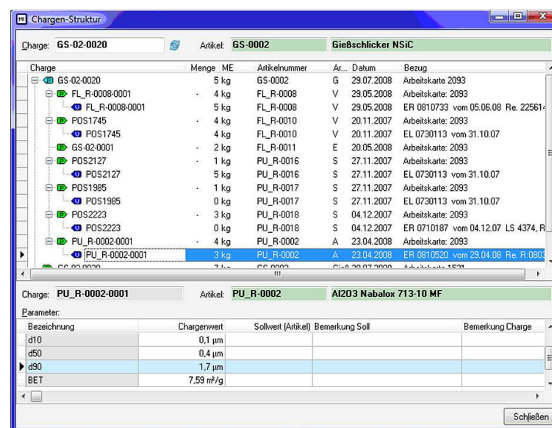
Chargen-Struktur

Charge: GS-02-0020 Artikel: GS-0002 Gießschlicker NSiC

| Charge | Menge | ME | Artikelnummer | Ar... | Datum | Bezug |
|---|---|---|---|---|---|---|
| GS-02-0020 | 5 | kg | GS-0002 | G | 29.07.2008 | Arbeitskarte 2093 |
| FL_R-0008-0001 | - 4 | kg | FL_R-0008 | V | 29.05.2008 | Arbeitskarte: 2093 |
| FL_R-0008-0001 | 4 | kg | FL_R-0008 | V | 29.05.2008 | ER 0810733 vom 05.06.08 Re. 22561 |
| POS1745 | - 4 | kg | FL_R-0010 | V | 20.11.2007 | Arbeitskarte: 2093 |
| POS1745 | 4 | kg | FL_R-0010 | V | 20.11.2007 | EL 0730113 vom 31.10.07 |
| GS-02-0001 | - 2 | kg | FL_R-0011 | E | 20.05.2008 | Arbeitskarte: 2093 |
| POS2127 | - 1 | kg | PU_R-0016 | S | 27.11.2007 | Arbeitskarte: 2093 |
| POS2127 | 5 | kg | PU_R-0016 | S | 27.11.2007 | EL 0730113 vom 31.10.07 |
| POS1985 | - 1 | kg | PU_R-0017 | S | 27.11.2007 | Arbeitskarte: 2093 |
| POS1985 | 0 | kg | PU_R-0017 | S | 27.11.2007 | EL 0730113 vom 31.10.07 |
| POS2223 | - 3 | kg | PU_R-0018 | S | 04.12.2007 | Arbeitskarte: 2093 |
| POS2223 | 0 | kg | PU_R-0018 | S | 04.12.2007 | ER 0710187 vom 04.12.07 LS 4374, R |
| PU_R-0002-0001 | - 4 | kg | PU_R-0002 | A | 23.04.2008 | Arbeitskarte: 2093 |
| PU_R-0002-0001 | 3 | kg | PU_R-0002 | A | 23.04.2008 | ER 0810520 vom 29.04.08 Re. R080 |

Charge: PU_R-0002-0001 Artikel: PU_R-0002 Al2O3 Nabalox 713-10 MF

Parameter:

| Bezeichnung | Chargenwert | Sollwert (Artikel) | Bemerkung Soll | Bemerkung Charge |
|---|---|---|---|---|
| d10 | 0,1 µm | | | |
| d50 | 0,4 µm | | | |
| d90 | 1,7 µm | | | |
| BET | 7,59 m²/g | | | |

Schließen